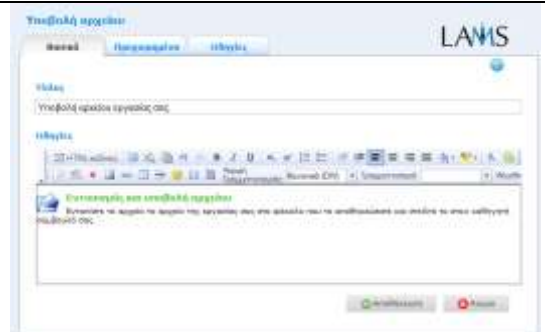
Υποβολή αρχείου

LAMS

Βασικά | Προχωρημένα | Οδηγίες

Τίτλος

Υποβολή αρχείου εργασίας σας

Οδηγίες

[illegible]

Εγκατάσταση και υποβολή αρχείου

Βεβαιωθείτε να αρχείο το αρχείο της εργασίας σας στο φάκελο που το αποθηκεύσατε και στείλτε το στον καθηγητή σας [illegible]

Αποθήκευση | Άκυρο